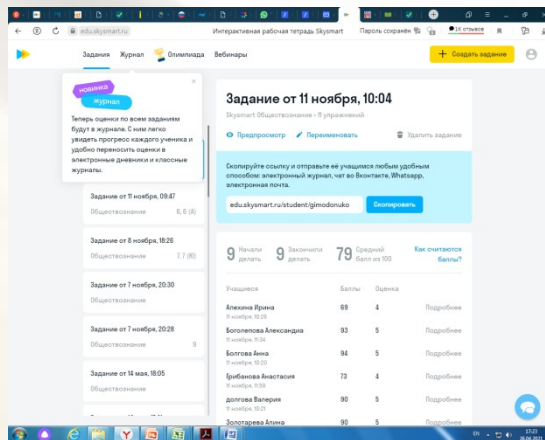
edu.skysmart.ru Интерактивная рабочая тетрадь Skysmart Пароль сохранён 1К отзывов

Задания Журнал Олимпиада Вебинары + Создать задание

новинка
журнал

Теперь оценки по всем заданиям будут в журнале. С ним легко увидеть прогресс каждого ученика и удобно переносить оценки в электронные дневники и классные журналы.

Задание от 11 ноября, 09:47
Обществознание 6, 6 (4)

Задание от 8 ноября, 18:26
Обществознание 7, 7 (6)

Задание от 7 ноября, 20:30
Обществознание

Задание от 7 ноября, 20:28
Обществознание 9

Задание от 14 мая, 18:05
Обществознание

Задание от 11 ноября, 10:04
Skysmart Обществознание · 11 упражнений

Предпросмотр Переименовать Удалить задание

Скопируйте ссылку и отправьте её учащимся любым удобным способом: электронный журнал, чат во Вконтакте, Whatsapp, электронная почта.

edu.skysmart.ru/student/gimodonuko Скопировать

9 Начали делать 9 Закончили делать 79 Средний балл из 100 Как считаются баллы?

| Учащиеся | Баллы | Оценка | |
|---|---|---|---|
| Апекина Ирина 11 ноября, 11:26 | 69 | 4 | Подробнее |
| Боголепова Александра 11 ноября, 11:34 | 93 | 5 | Подробнее |
| Болтова Анна 11 ноября, 11:28 | 94 | 5 | Подробнее |
| Грибанова Анастасия 11 ноября, 11:59 | 73 | 4 | Подробнее |
| долгова Валерия 11 ноября, 10:21 | 90 | 5 | Подробнее |
| Золотарева Алина | 90 | 5 | Подробнее |

EN 17:23